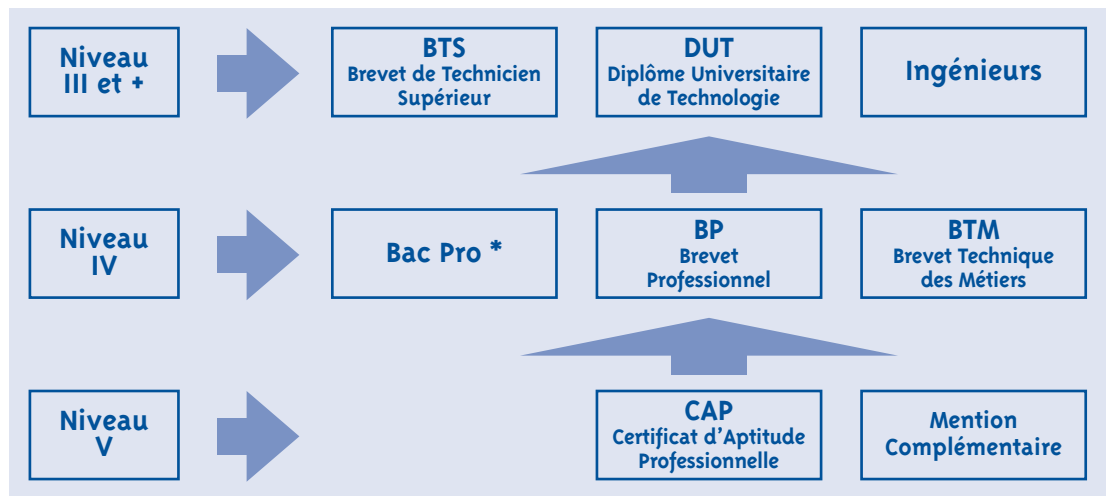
Niveau III et +

BTS
Brevet de Technicien Supérieur

DUT
Diplôme Universitaire de Technologie

Ingénieurs

Niveau IV

Bac Pro *

BP
Brevet Professionnel

BTM
Brevet Technique des Métiers

Niveau V

CAP
Certificat d’Aptitude Professionnelle

Mention Complémentaire